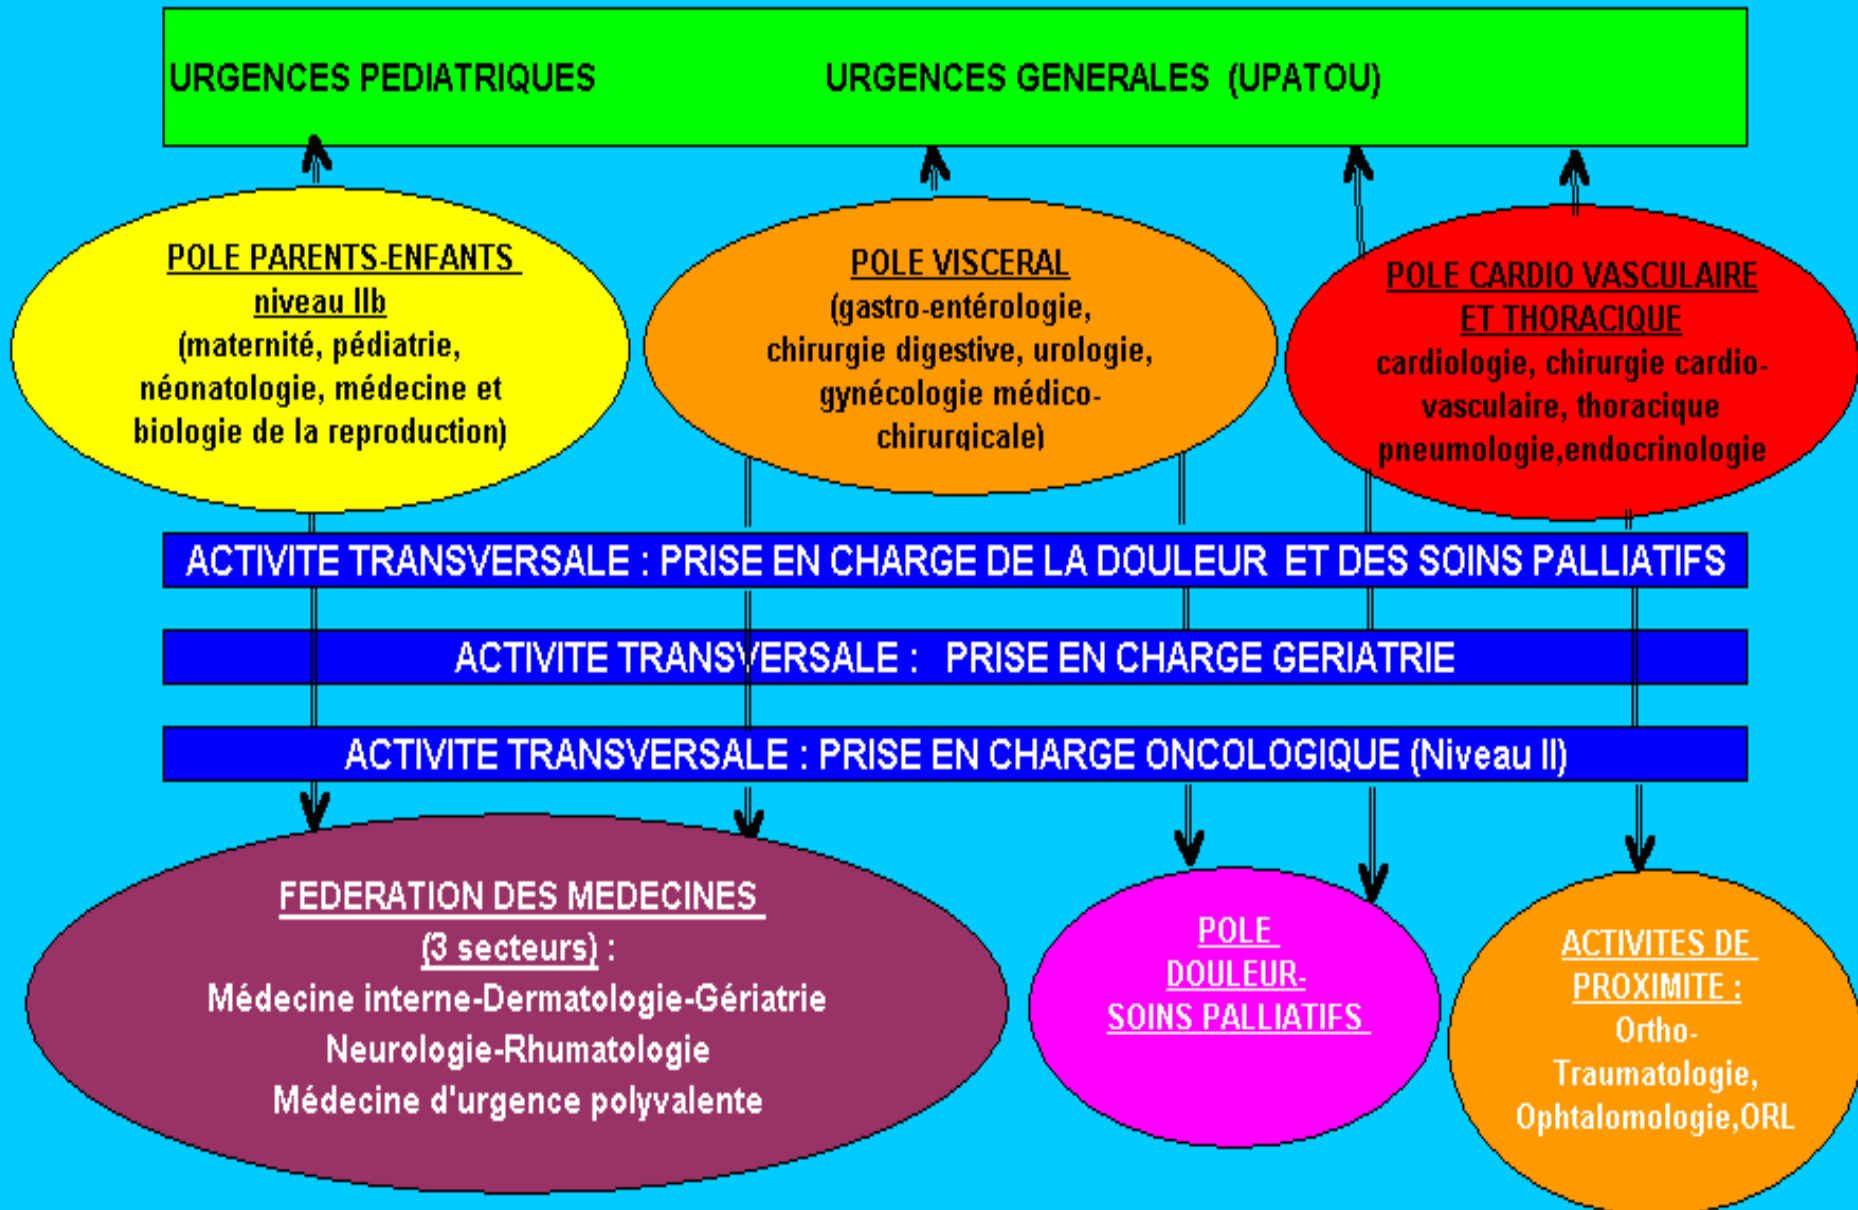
URGENCES PEDIATRIQUES

URGENCES GENERALES (UPATOU)

POLE PARENTS-ENFANTS niveau IIb (maternité, pédiatrie, néonatologie, médecine et biologie de la reproduction)

POLE VISCERAL (gastro-entérologie, chirurgie digestive, urologie, gynécologie médico-chirurgicale)

POLE CARDIO VASCULAIRE ET THORACIQUE cardiologie, chirurgie cardio-vasculaire, thoracique pneumologie,endocrinologie

ACTIVITE TRANSVERSALE : PRISE EN CHARGE DE LA DOULEUR ET DES SOINS PALLIATIFS

ACTIVITE TRANSVERSALE : PRISE EN CHARGE GERIATRIE

ACTIVITE TRANSVERSALE : PRISE EN CHARGE ONCOLOGIQUE (Niveau II)

FEDERATION DES MEDECINES (3 secteurs) :
Médecine interne-Dermatologie-Gériatrie
Neurologie-Rhumatologie
Médecine d'urgence polyvalente

POLE DOULEUR-SOINS PALLIATIFS

ACTIVITES DE PROXIMITE : Ortho-Traumatologie, Ophtalomologie,ORL